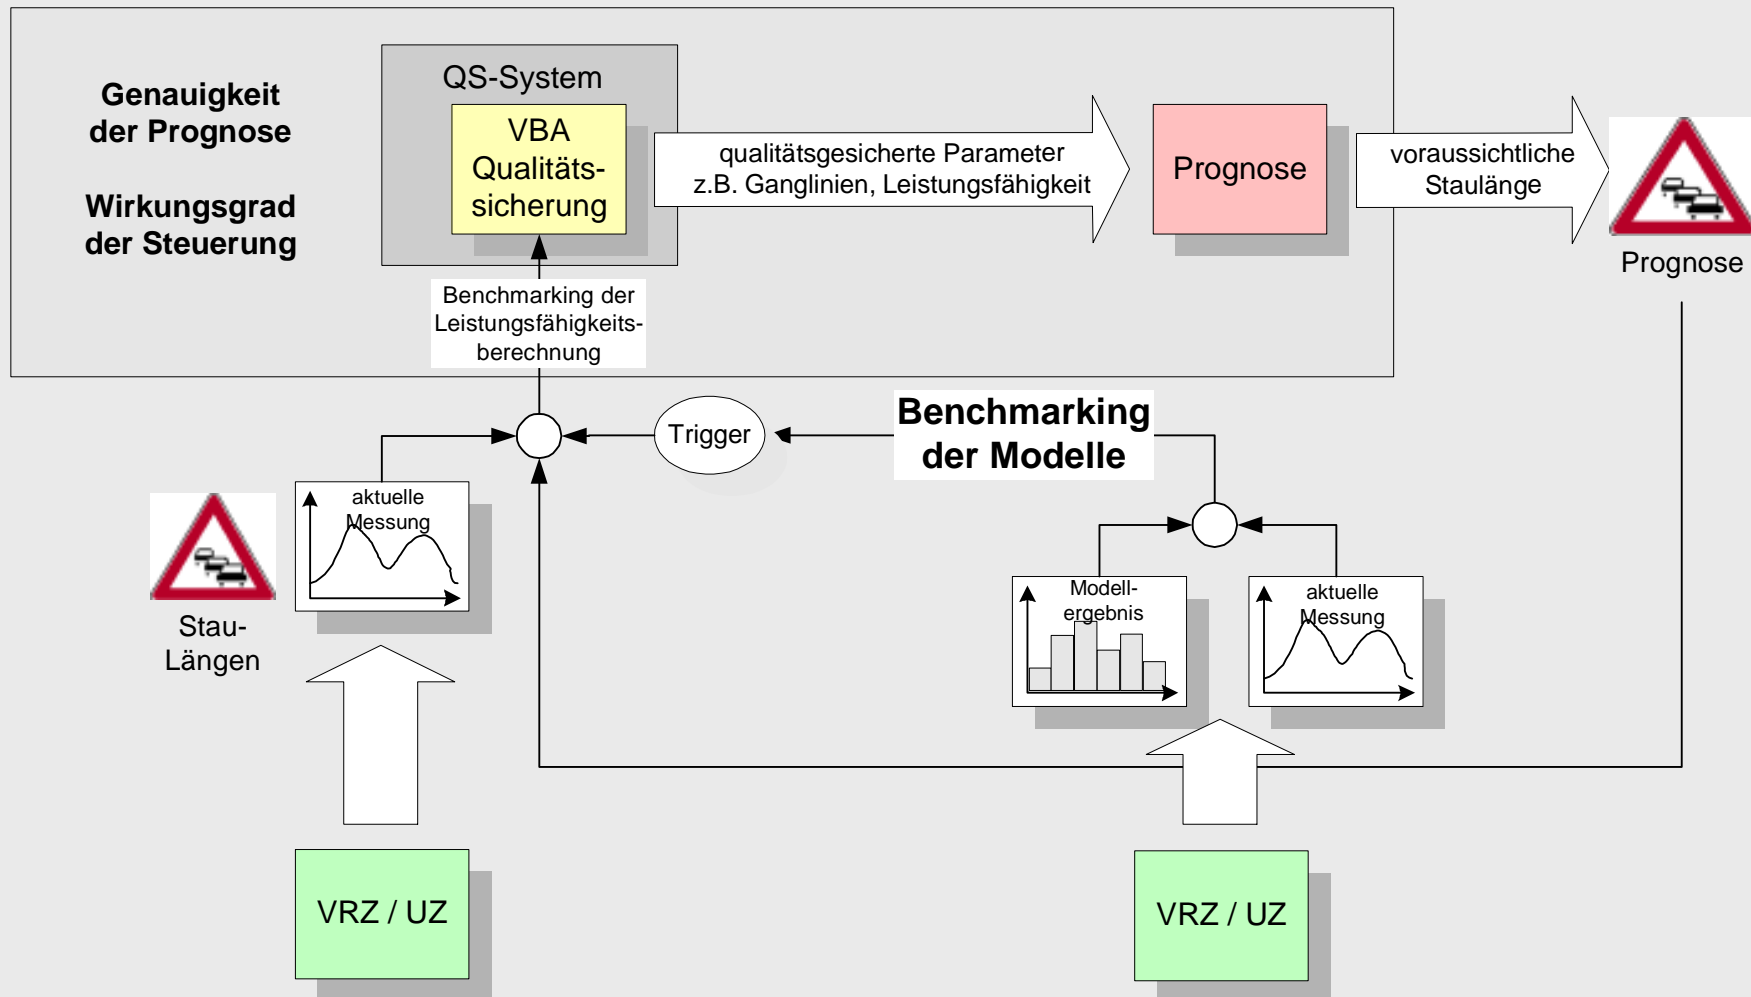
Genauigkeit der Prognose

Wirkungsgrad der Steuerung

QS-System

VBA Qualitätssicherung

qualitätsgesicherte Parameter z.B. Ganglinien, Leistungsfähigkeit

Prognose

voraussichtliche Staulänge

Prognose

Benchmarking der Leistungsfähigkeitsberechnung

Trigger

Benchmarking der Modelle

aktuelle Messung

Stau-Längen

Modellergebnis

aktuelle Messung

VRZ / UZ

VRZ / UZ